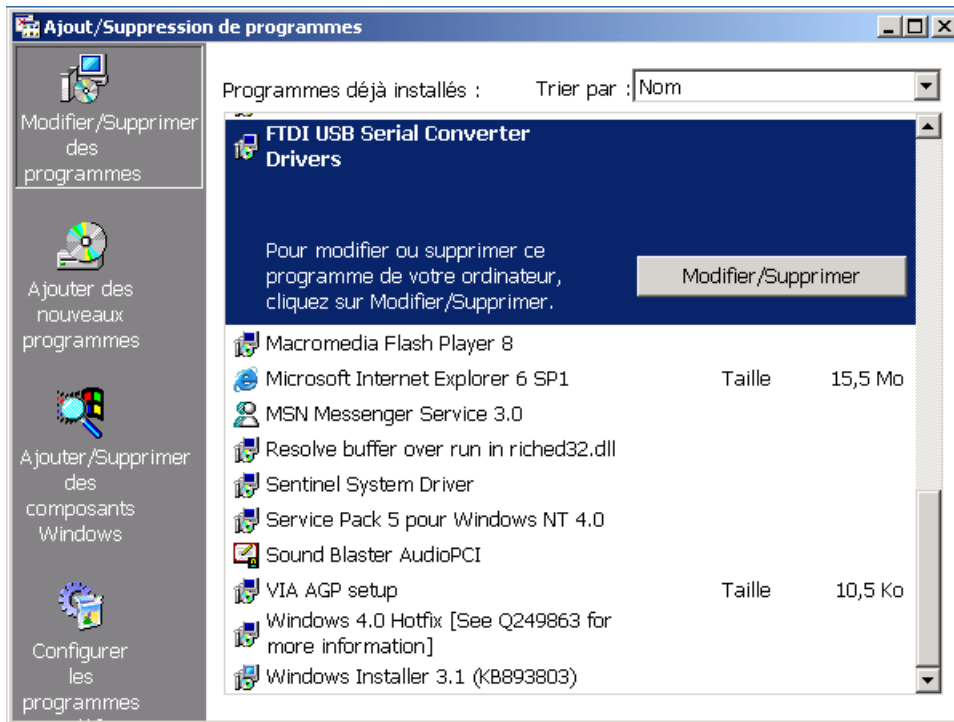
Ajout/Suppression de programmes

Modifier/Supprimer des programmes

Ajouter des nouveaux programmes

Ajouter/Supprimer des composants Windows

Configurer les programmes

Programmes déjà installés :

Trier par : Nom

FTDI USB Serial Converter Drivers

Pour modifier ou supprimer ce programme de votre ordinateur, cliquez sur Modifier/Supprimer.

Modifier/Supprimer

Macromedia Flash Player 8

Microsoft Internet Explorer 6 SP1 Taille 15,5 Mo

MSN Messenger Service 3.0

Resolve buffer over run in riched32.dll

Sentinel System Driver

Service Pack 5 pour Windows NT 4.0

Sound Blaster AudioPCI

VIA AGP setup Taille 10,5 Ko

Windows 4.0 Hotfix [See Q249863 for more information]

Windows Installer 3.1 (KB893803)